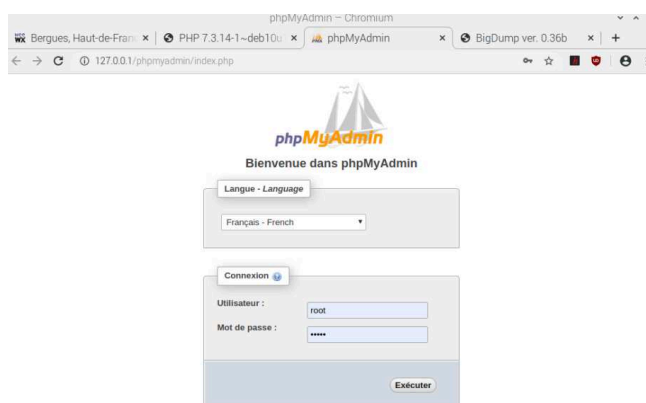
phpMyAdmin – Chromium

Bergues, Haut-de-Franc ×
PHP 7.3.14-1~deb10u ×
phpMyAdmin ×
BigDump ver. 0.36b ×
+

127.0.0.1/phpmyadmin/index.php

phpMyAdmin

Bienvenue dans phpMyAdmin

Langue - *Language*

Français - French

Connexion

Utilisateur :
root

Mot de passe :
•••••

Exécuter